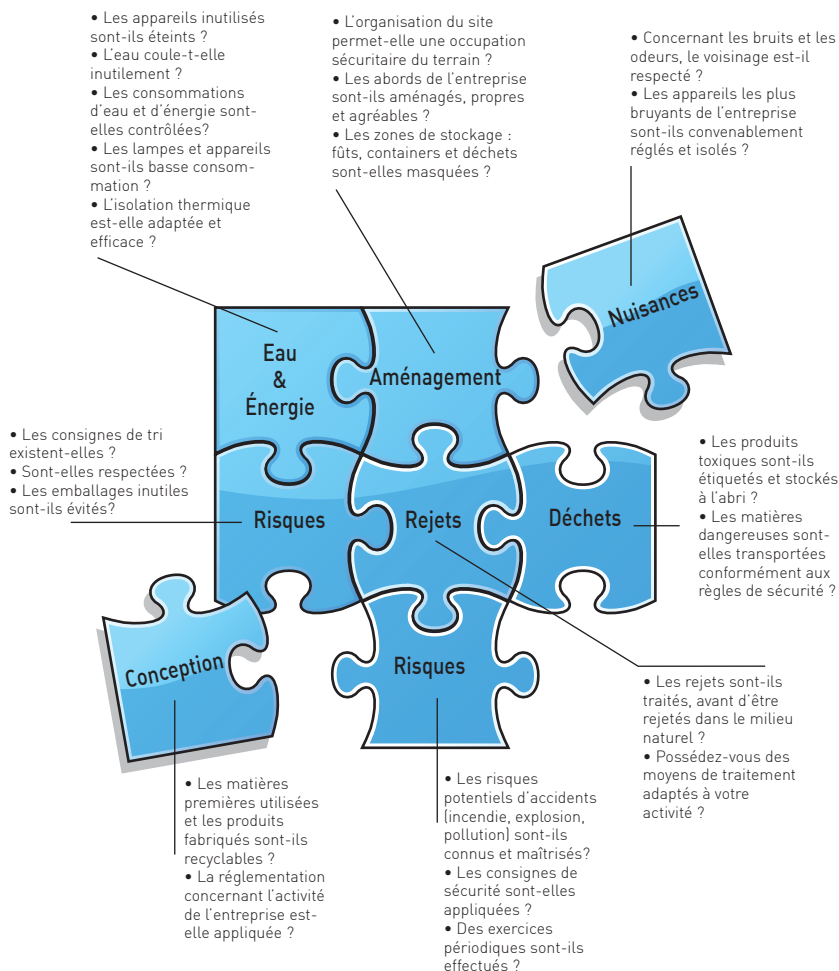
• Les appareils inutilisés sont-ils éteints ?
• L'eau coule-t-elle inutilement ?
• Les consommations d'eau et d'énergie sont-elles contrôlées?
• Les lampes et appareils sont-ils basse consommation ?
• L'isolation thermique est-elle adaptée et efficace ?

• L'organisation du site permet-elle une occupation sécuritaire du terrain ?
• Les abords de l'entreprise sont-ils aménagés, propres et agréables ?
• Les zones de stockage : fûts, containers et déchets sont-elles masquées ?

• Concernant les bruits et les odeurs, le voisinage est-il respecté ?
• Les appareils les plus bruyants de l'entreprise sont-ils convenablement réglés et isolés ?

Nuisances

Eau & Énergie

Aménagement

• Les consignes de tri existent-elles ?
• Sont-elles respectées ?
• Les emballages inutiles sont-ils évités?

Risques

Rejets

Déchets

• Les produits toxiques sont-ils étiquetés et stockés à l'abri ?
• Les matières dangereuses sont-elles transportées conformément aux règles de sécurité ?

Conception

Risques

• Les rejets sont-ils traités, avant d'être rejetés dans le milieu naturel ?
• Possédez-vous des moyens de traitement adaptés à votre activité ?

• Les matières premières utilisées et les produits fabriqués sont-ils recyclables ?
• La réglementation concernant l'activité de l'entreprise est-elle appliquée ?

• Les risques potentiels d'accidents (incendie, explosion, pollution) sont-ils connus et maîtrisés?
• Les consignes de sécurité sont-elles appliquées ?
• Des exercices périodiques sont-ils effectués ?